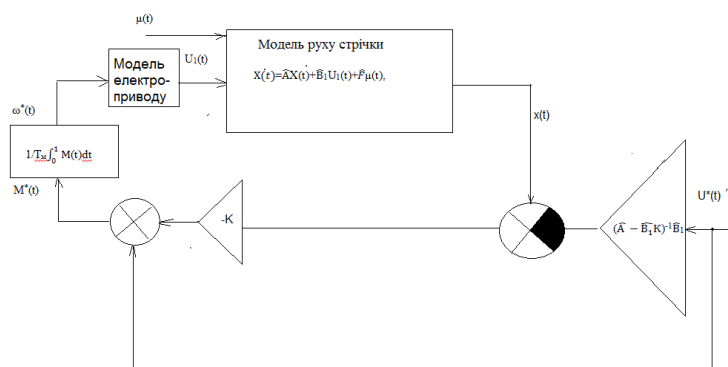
μ(t)

Модель електро-приводу

U₁(t)

Модель руху стрічки

$\dot{X}(t)=\hat{A}X(t)+\hat{B}_1U_1(t)+\hat{F}\mu(t),$

ω*(t)

$1/T_м\int_0^1 M(t)dt$

M*(t)

x(t)

-K

$(\hat{A}-\hat{B}_1K)^{-1}\hat{B}_1$

U*(t)